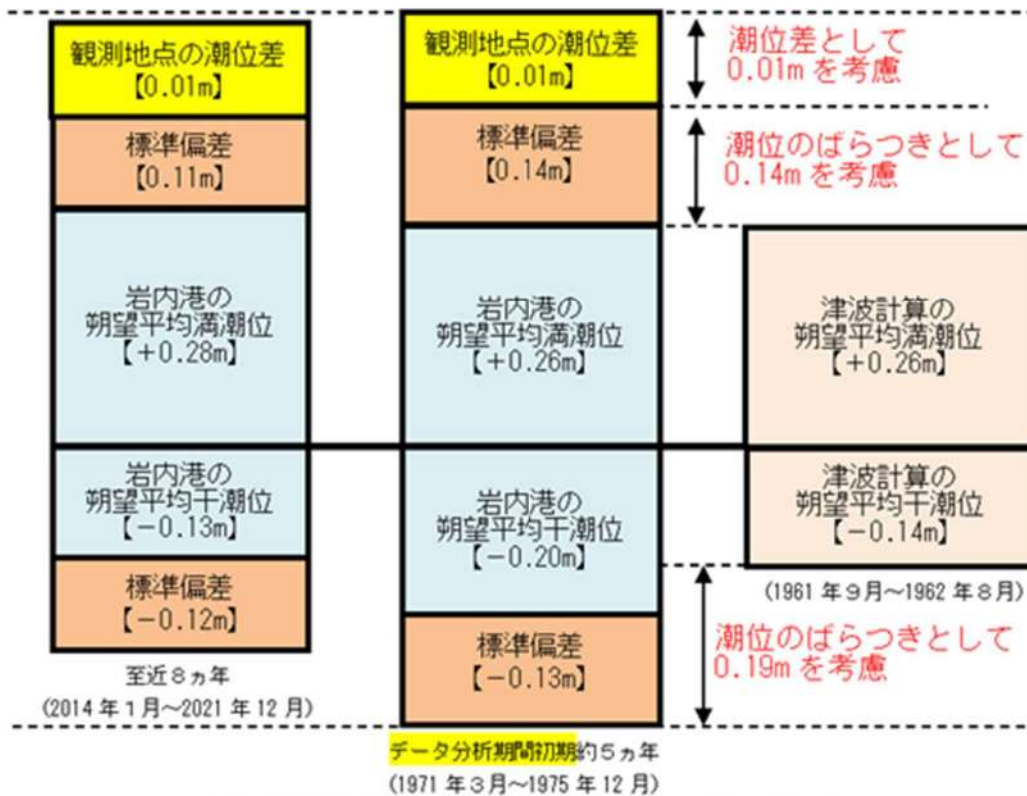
観測地点の潮位差
【0.01m】

標準偏差
【0.11m】

岩内港の
朔望平均満潮位
【+0.28m】

岩内港の
朔望平均干潮位
【−0.13m】

標準偏差
【−0.12m】

至近８ヵ年
(2014 年１月〜2021 年 12 月)

観測地点の潮位差
【0.01m】

標準偏差
【0.14m】

岩内港の
朔望平均満潮位
【+0.26m】

岩内港の
朔望平均干潮位
【−0.20m】

標準偏差
【−0.13m】

データ分析期間初期約５ヵ年
(1971 年３月〜1975 年 12 月)

潮位差として
0.01m を考慮

潮位のばらつきとして
0.14m を考慮

津波計算の
朔望平均満潮位
【+0.26m】

津波計算の
朔望平均干潮位
【−0.14m】

(1961 年９月〜1962 年８月)

潮位のばらつきとして
0.19m を考慮